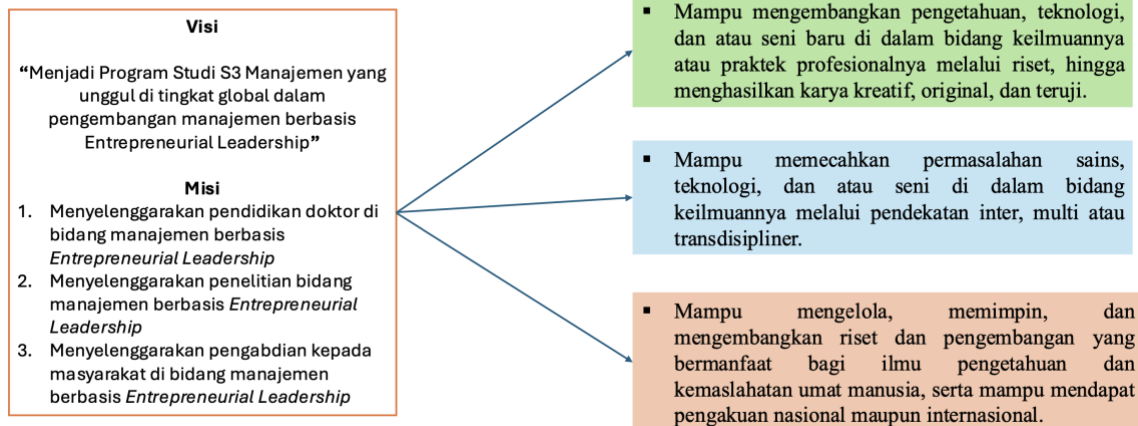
Visi

"Menjadi Program Studi S3 Manajemen yang unggul di tingkat global dalam pengembangan manajemen berbasis Entrepreneurial Leadership"

Misi

1. Menyelenggarakan pendidikan doktor di bidang manajemen berbasis *Entrepreneurial Leadership*
2. Menyelenggarakan penelitian bidang manajemen berbasis *Entrepreneurial Leadership*
3. Menyelenggarakan pengabdian kepada masyarakat di bidang manajemen berbasis *Entrepreneurial Leadership*

▪ Mampu mengembangkan pengetahuan, teknologi, dan atau seni baru di dalam bidang keilmuannya atau praktek profesionalnya melalui riset, hingga menghasilkan karya kreatif, original, dan teruji.

▪ Mampu memecahkan permasalahan sains, teknologi, dan atau seni di dalam bidang keilmuannya melalui pendekatan inter, multi atau transdisipliner.

▪ Mampu mengelola, memimpin, dan mengembangkan riset dan pengembangan yang bermanfaat bagi ilmu pengetahuan dan kemaslahatan umat manusia, serta mampu mendapat pengakuan nasional maupun internasional.